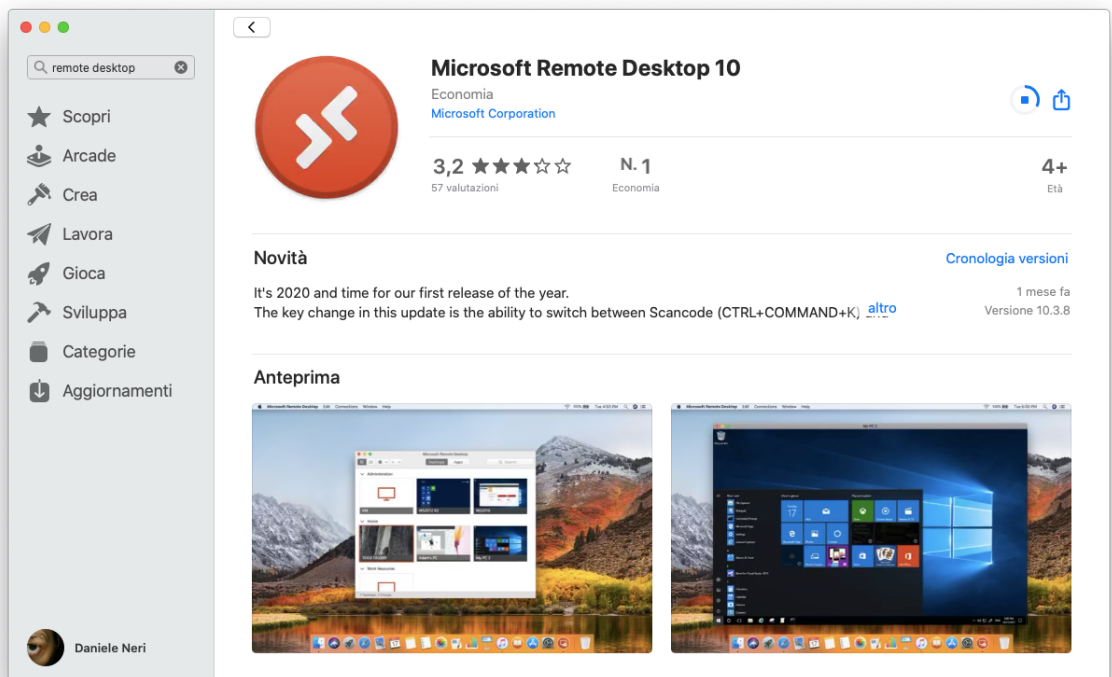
remote desktop

Scopri
Arcade
Crea
Lavora
Gioca
Sviluppa
Categorie
Aggiornamenti

Daniele Neri

Microsoft Remote Desktop 10
Economia
Microsoft Corporation

3,2 ★★★☆☆
57 valutazioni

N. 1
Economia

4+
Età

Novità
Cronologia versioni

It's 2020 and time for our first release of the year.
The key change in this update is the ability to switch between Scancode (CTRL+COMMAND+K) altro

1 mese fa
Versione 10.3.8

Anteprima